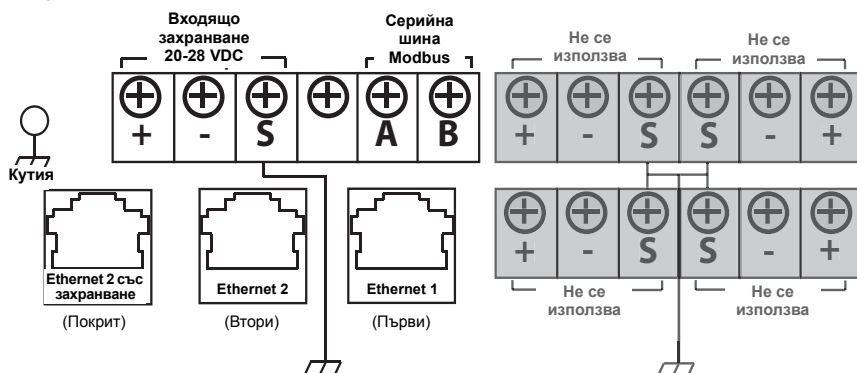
Входящо захранване 20-28 VDC

Серийна шина Modbus

+ - S A B

Не се използва

Не се използва

+ - S S - +

+ - S S - +

Не се използва

Не се използва

Кутия

Ethernet 2 със захранване

(Покрит)

Ethernet 2

(Втори)

Ethernet 1

(Първи)